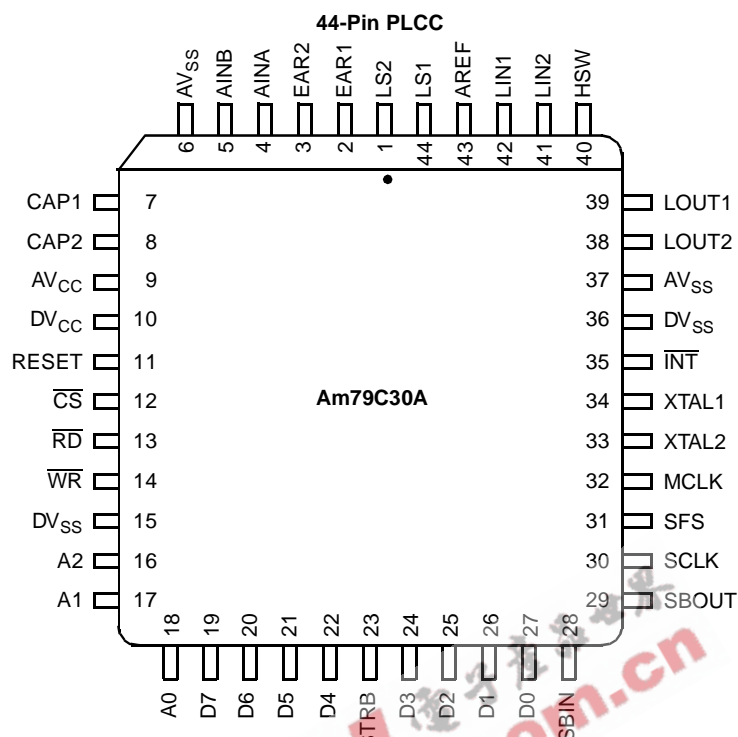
44-Pin PLCC

$AV_{SS}$ 6
AINB 5
AINA 4
EAR2 3
EAR1 2
LS2 1
LS1 44
AREF 43
LIN1 42
LIN2 41
HSW 40

CAP1 7
CAP2 8
$AV_{CC}$ 9
$DV_{CC}$ 10
RESET 11
$\overline{CS}$ 12
$\overline{RD}$ 13
$\overline{WR}$ 14
$DV_{SS}$ 15
A2 16
A1 17

Am79C30A

39 LOUT1
38 LOUT2
37 $AV_{SS}$
36 $DV_{SS}$
35 $\overline{INT}$
34 XTAL1
33 XTAL2
32 MCLK
31 SFS
30 SCLK
29 SBOUT

18 A0
19 D7
20 D6
21 D5
22 D4
23 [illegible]TRB
24 D3
25 D2
26 D1
27 D0
28 SBIN

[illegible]om.cn